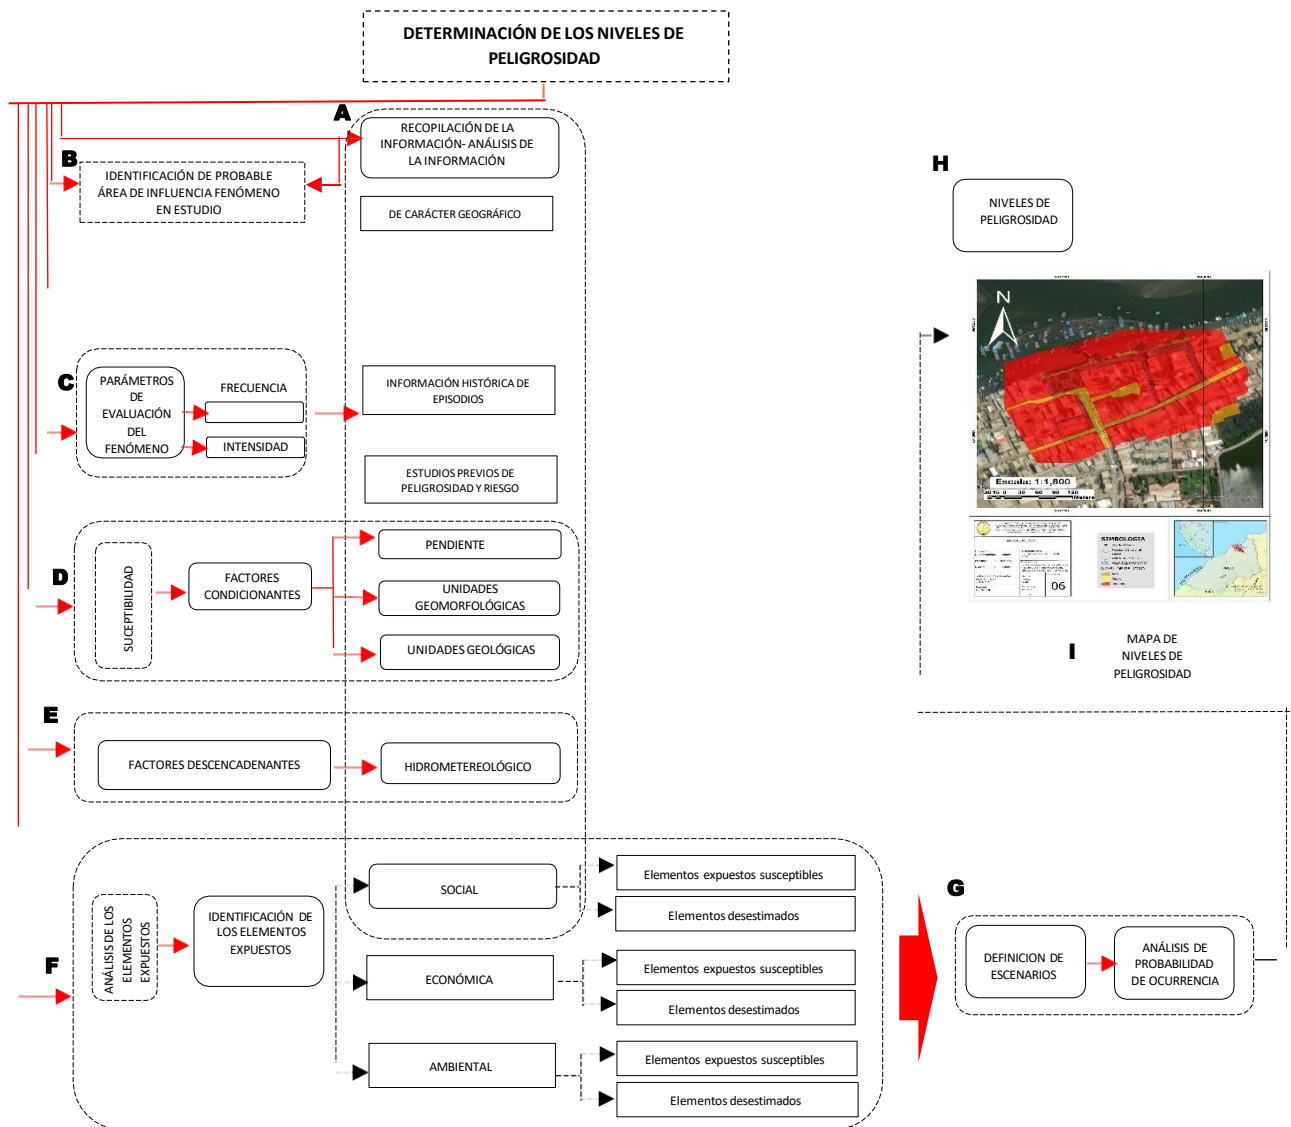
DETERMINACIÓN DE LOS NIVELES DE PELIGROSIDAD

A

RECOPILACIÓN DE LA INFORMACIÓN- ANÁLISIS DE LA INFORMACIÓN

B

IDENTIFICACIÓN DE PROBABLE ÁREA DE INFLUENCIA FENÓMENO EN ESTUDIO

DE CARÁCTER GEOGRÁFICO

H

NIVELES DE PELIGROSIDAD

C

PARÁMETROS DE EVALUACIÓN DEL FENÓMENO

FRECUENCIA

INTENSIDAD

INFORMACIÓN HISTÓRICA DE EPISODIOS

ESTUDIOS PREVIOS DE PELIGROSIDAD Y RIESGO

N

Escala: 1:1,800

SIMBOLOGIA

06

D

SUCEPTIBILIDAD

FACTORES CONDICIONANTES

PENDIENTE

UNIDADES GEOMORFOLÓGICAS

UNIDADES GEOLÓGICAS

I

MAPA DE NIVELES DE PELIGROSIDAD

E

FACTORES DESCENCADENANTES

HIDROMETEREOLÓGICO

F

ANÁLISIS DE LOS ELEMENTOS EXPUESTOS

IDENTIFICACIÓN DE LOS ELEMENTOS EXPUESTOS

SOCIAL

Elementos expuestos susceptibles

Elementos desestimados

ECONÓMICA

Elementos expuestos susceptibles

Elementos desestimados

AMBIENTAL

Elementos expuestos susceptibles

Elementos desestimados

G

DEFINICION DE ESCENARIOS

ANÁLISIS DE PROBABILIDAD DE OCURRENCIA